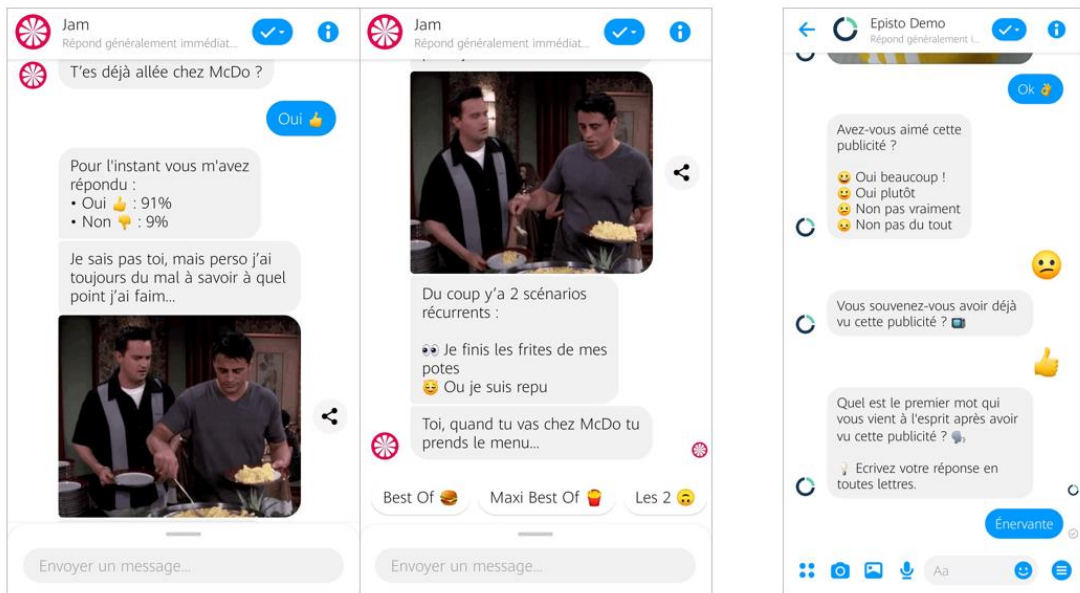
Jam
Répond généralement immédiat...

T'es déjà allée chez McDo ?

Oui 👍

Pour l'instant vous m'avez répondu :
• Oui 👍 : 91%
• Non 👎 : 9%

Je sais pas toi, mais perso j'ai toujours du mal à savoir à quel point j'ai faim...

Envoyer un message...

Jam
Répond généralement immédiat...

Du coup y'a 2 scénarios récurrents :

👀 Je finis les frites de mes potes
😌 Ou je suis repu

Toi, quand tu vas chez McDo tu prends le menu...

Best Of 🍔
Maxi Best Of 🍟
Les 2 🙃

Envoyer un message...

Episto Demo
Répond généralement i...

Ok 👌

Avez-vous aimé cette publicité ?

😀 Oui beaucoup !
🙂 Oui plutôt
😕 Non pas vraiment
😣 Non pas du tout

😕

Vous souvenez-vous avoir déjà vu cette publicité ? 📺

👍

Quel est le premier mot qui vous vient à l'esprit après avoir vu cette publicité ? 💭

☝ Ecrivez votre réponse en toutes lettres.

Énervante

Aa